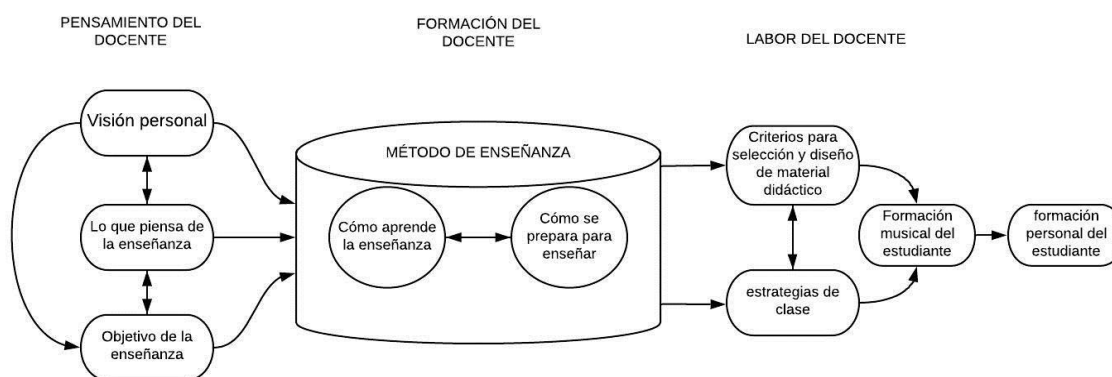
PENSAMIENTO DEL DOCENTE

FORMACIÓN DEL DOCENTE

LABOR DEL DOCENTE

Visión personal

Lo que piensa de la enseñanza

Objetivo de la enseñanza

MÉTODO DE ENSEÑANZA

Cómo aprende la enseñanza

Cómo se prepara para enseñar

Criterios para selección y diseño de material didáctico

estrategias de clase

Formación musical del estudiante

formación personal del estudiante